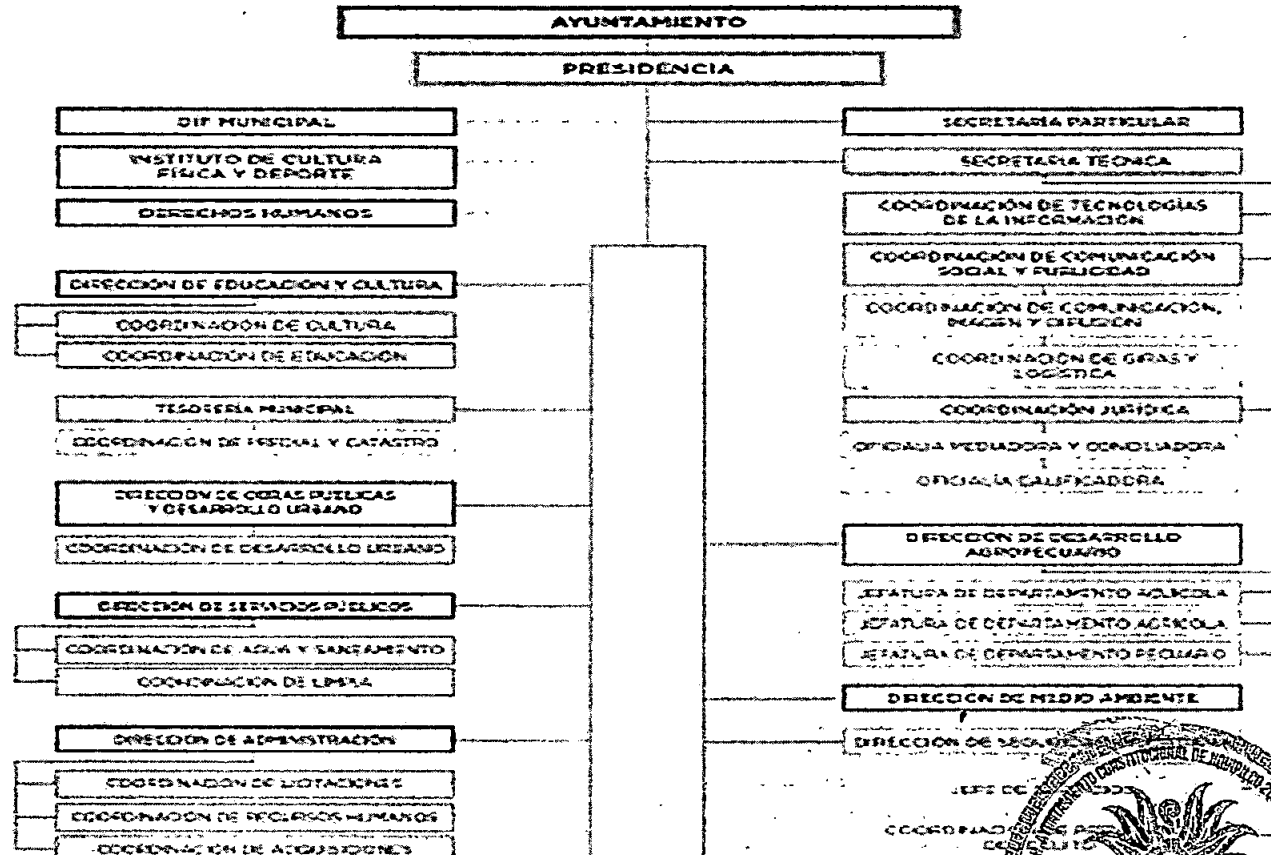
AYUNTAMIENTO

PRESIDENCIA

DIF MUNICIPAL

INSTITUTO DE CULTURA FÍSICA Y DEPORTE

DERECHOS HUMANOS

DIRECCIÓN DE EDUCACIÓN Y CULTURA

COORDINACIÓN DE CULTURA

COORDINACIÓN DE EDUCACIÓN

TESORERÍA MUNICIPAL

COORDINACIÓN DE FISCAL Y CATASTRO

DIRECCIÓN DE OBRAS PÚBLICAS Y DESARROLLO URBANO

COORDINACIÓN DE DESARROLLO URBANO

DIRECCIÓN DE SERVICIOS PÚBLICOS

COORDINACIÓN DE AGUA Y SANEAMIENTO

COORDINACIÓN DE LIMPIA

DIRECCIÓN DE ADMINISTRACIÓN

COORDINACIÓN DE LICITACIONES

COORDINACIÓN DE RECURSOS HUMANOS

COORDINACIÓN DE ADQUISICIONES

SECRETARÍA PARTICULAR

SECRETARÍA TÉCNICA

COORDINACIÓN DE TECNOLOGÍAS DE LA INFORMACIÓN

COORDINACIÓN DE COMUNICACIÓN SOCIAL Y PUBLICIDAD

COORDINACIÓN DE COMUNICACIÓN, IMAGEN Y DIFUSIÓN

COORDINACIÓN DE GIRAS Y LOGÍSTICA

COORDINACIÓN JURÍDICA

OFICIALÍA MEDIADORA Y CONCILIADORA

OFICIALÍA CALIFICADORA

DIRECCIÓN DE DESARROLLO AGROPECUARIO

JEFATURA DE DEPARTAMENTO AGRÍCOLA

JEFATURA DE DEPARTAMENTO AGRÍCOLA

JEFATURA DE DEPARTAMENTO PECUARIO

DIRECCIÓN DE MEDIO AMBIENTE

DIRECCIÓN DE SEGURIDAD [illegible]

JEFE DE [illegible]

COORDINACIÓN DE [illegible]

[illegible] AYUNTAMIENTO CONSTITUCIONAL DE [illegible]